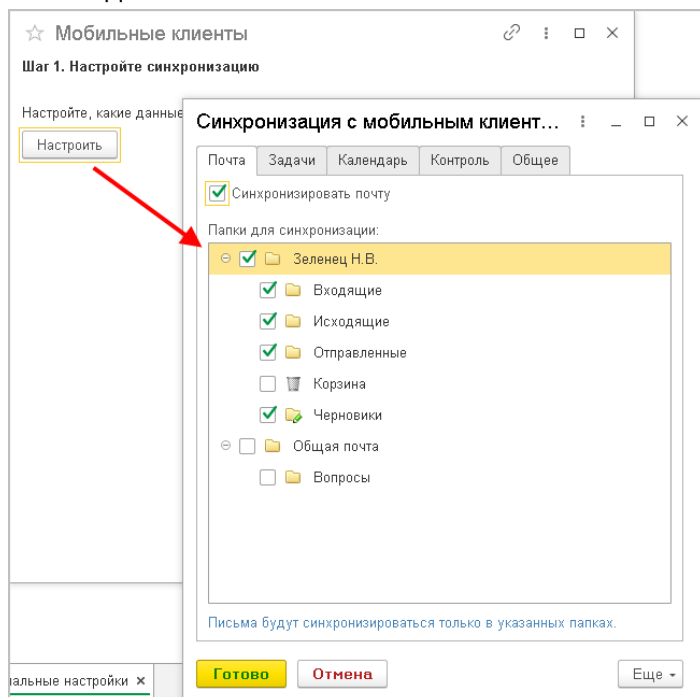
Мобильные клиенты

Шаг 1. Настройте синхронизацию

Настройте, какие данные

Настроить

альные настройки ×

Синхронизация с мобильным клиент...

Почта | Задачи | Календарь | Контроль | Общее

Синхронизировать почту

Папки для синхронизации:

Зеленец Н.В.
Входящие
Исходящие
Отправленные
Корзина
Черновики
Общая почта
Вопросы

Письма будут синхронизироваться только в указанных папках.

Готово | Отмена | Еще